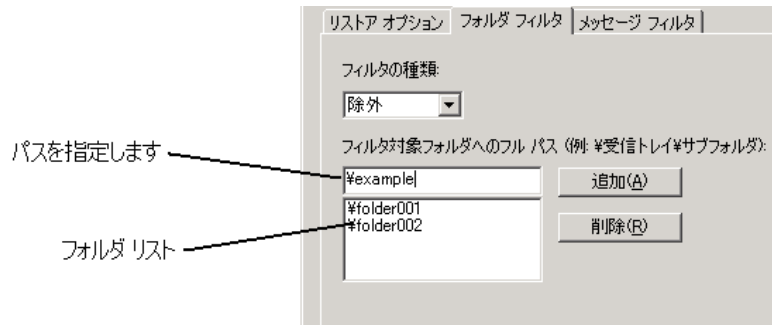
リストア オプション | フォルダ フィルタ | メッセージ フィルタ

フィルタの種類:

除外

フィルタ対象フォルダへのフル パス (例: ¥受信トレイ¥サブフォルダ):

パスを指定します

¥example

追加(A)

¥folder001
¥folder002

削除(R)

フォルダ リスト